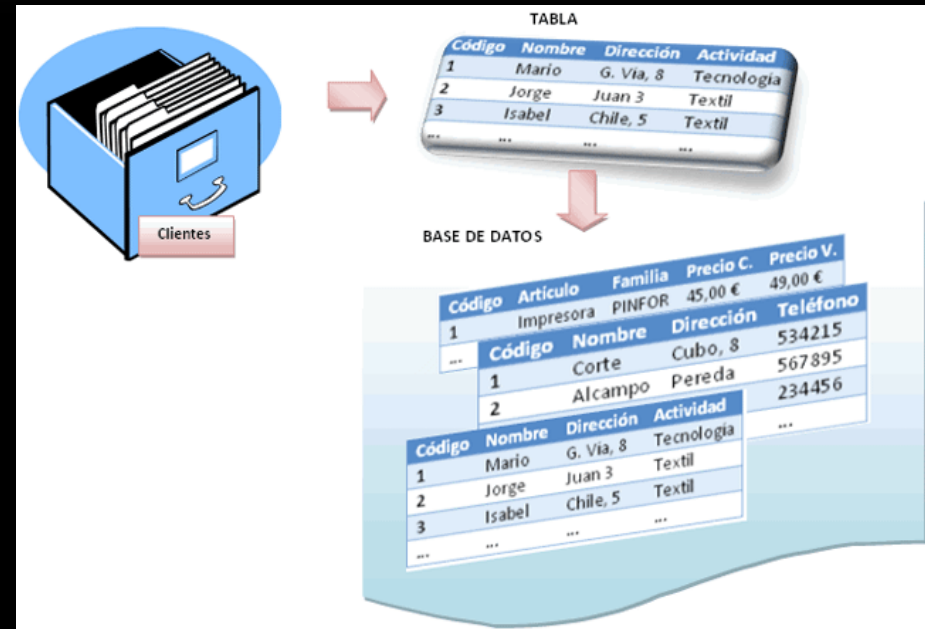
Clientes

TABLA

| Código | Nombre | Dirección | Actividad |
|---|---|---|---|
| 1 | Mario | G. Via, 8 | Tecnología |
| 2 | Jorge | Juan 3 | Textil |
| 3 | Isabel | Chile, 5 | Textil |
| ... | ... | ... | ... |

BASE DE DATOS

| Código | Articulo | Familia | Precio C. | Precio V. |
|---|---|---|---|---|
| 1 | Impresora | PINFOR | 45,00 € | 49,00 € |
| ... | | | | |

| Código | Nombre | Dirección | Teléfono |
|---|---|---|---|
| 1 | Corte | Cubo, 8 | 534215 |
| 2 | Alcampo | Pereda | 567895 |
| | | | 234456 |
| | | | ... |

| Código | Nombre | Dirección | Actividad |
|---|---|---|---|
| 1 | Mario | G. Via, 8 | Tecnología |
| 2 | Jorge | Juan 3 | Textil |
| 3 | Isabel | Chile, 5 | Textil |
| ... | ... | ... | ... |